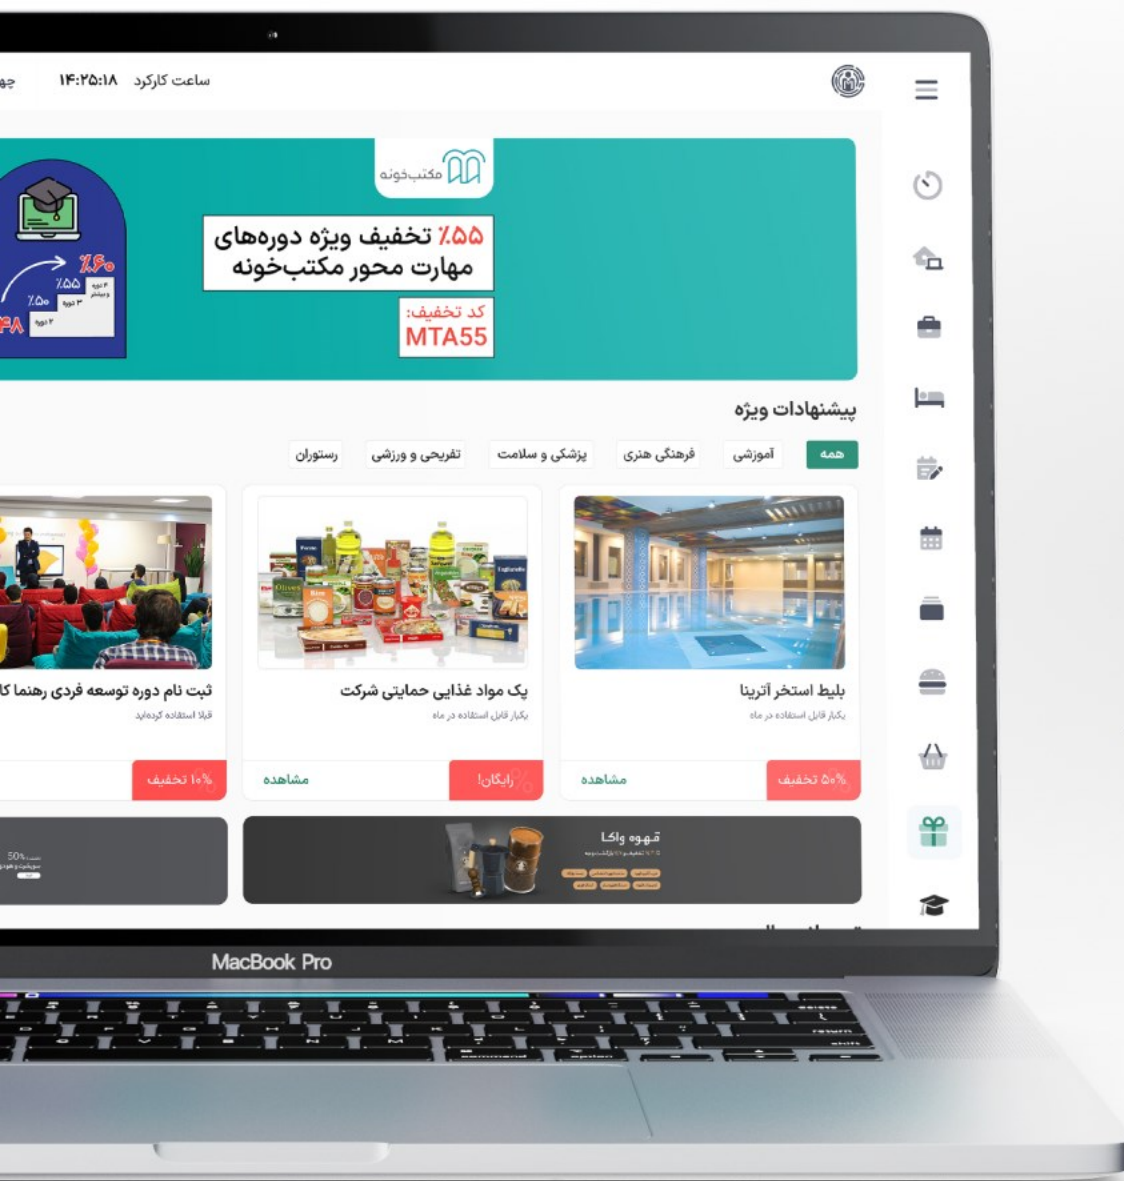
ساعت کارکرد ۱۴:۲۵:۱۸ چه

مکتب‌خونه

٪۵۵ تخفیف ویژه دوره‌های مهارت محور مکتب‌خونه

کد تخفیف:
MTA55

٪۶۰
٪۵۵
٪۵۰
۴۸

پیشنهادات ویژه

همه
آموزشی
فرهنگی هنری
پزشکی و سلامت
تفریحی و ورزشی
رستوران

بلیط استخر آترینا
یکبار قابل استفاده در ماه
٪۵۰ تخفیف
مشاهده

پک مواد غذایی حمایتی شرکت
یکبار قابل استفاده در ماه
رایگان!
مشاهده

ثبت نام دوره توسعه فردی رهنما کا
قبلا استفاده کرده‌اید
٪۱۰ تخفیف

قهوه واکا

50%

MacBook Pro